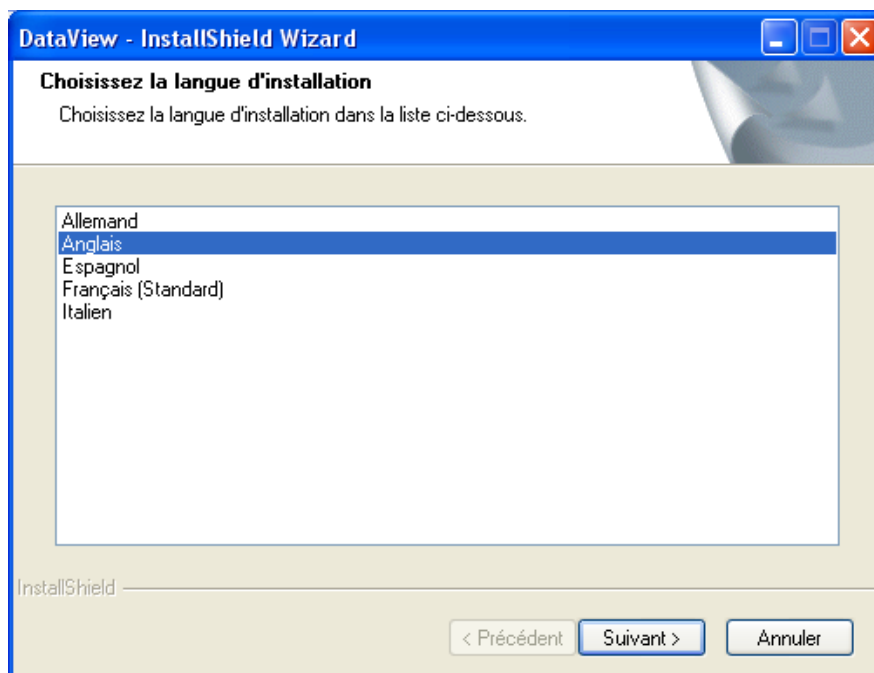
DataView - InstallShield Wizard

Choisissez la langue d'installation

Choisissez la langue d'installation dans la liste ci-dessous.

Allemand
Anglais
Espagnol
Français (Standard)
Italien

InstallShield

< Précédent
Suivant >
Annuler